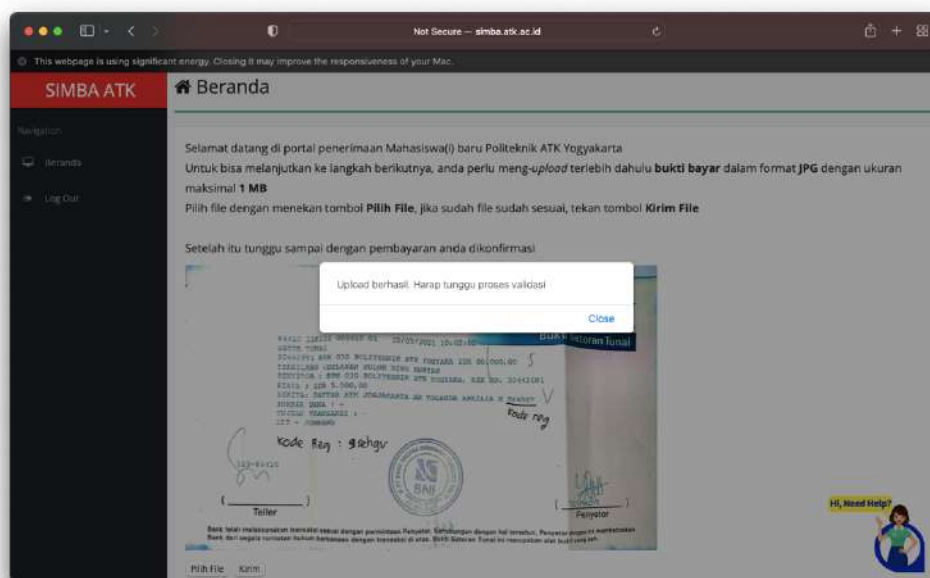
Not Secure — simba.atk.ac.id

This webpage is using significant energy. Closing it may improve the responsiveness of your Mac.

SIMBA ATK

Beranda

Navigation

Beranda

Log Out

Selamat datang di portal penerimaan Mahasiswa(i) baru Politeknik ATK Yogyakarta

Untuk bisa melanjutkan ke langkah berikutnya, anda perlu meng-*upload* terlebih dahulu **bukti bayar** dalam format **JPG** dengan ukuran maksimal **1 MB**

Pilih file dengan menekan tombol **Pilih File**, jika sudah file sudah sesuai, tekan tombol **Kirim File**

Setelah itu tunggu sampai dengan pembayaran anda dikonfirmasi

Upload berhasil. Harap tunggu proses validasi

Close

Bukti Setoran Tunai

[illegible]

Kode reg

Kode Reg : 9sehgv

BNI

Teller

Penyetor

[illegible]

Pilih File Kirim

Hi, Need Help?